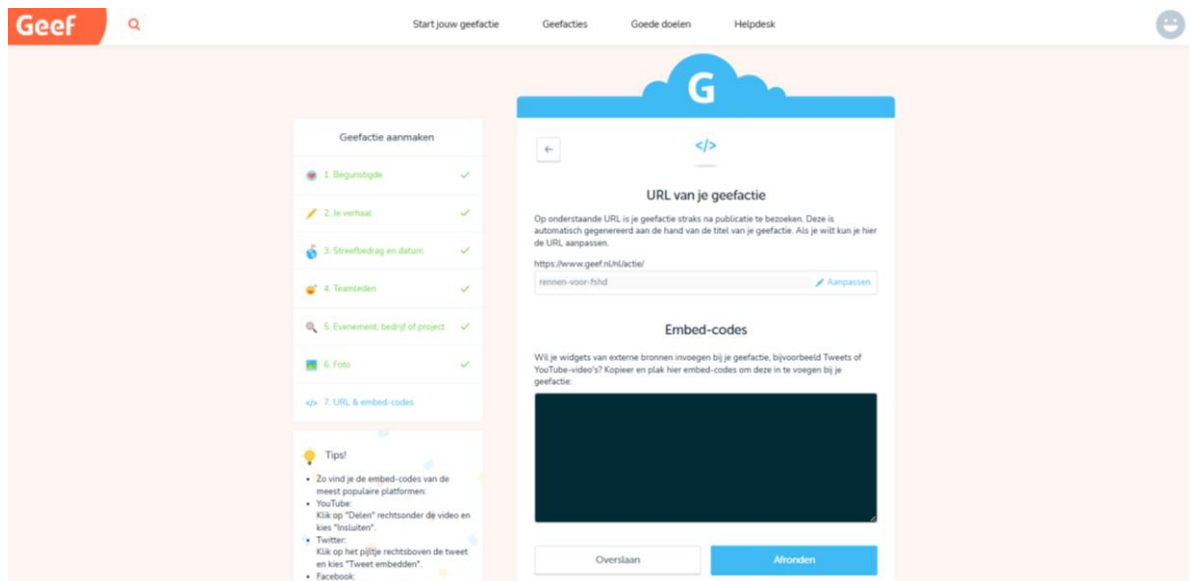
Geef

Start jouw geefactie
Geefacties
Goede doelen
Helpdesk

G

Geefactie aanmaken

1. Begunstigde
2. Je verhaal
3. Streefbedrag en datum
4. Teamleden
5. Evenement, bedrijf of project
6. Foto
7. URL & embed-codes

Tips!

• Zo vind je de embed-codes van de meest populaire platformen:
• YouTube: Klik op "Delen" rechtsonder de video en kies "Insluiten".
• Twitter: Klik op het pijltje rechtsboven de tweet en kies "Tweet embedden".
• Facebook:

</>

URL van je geefactie

Op onderstaande URL is je geefactie straks na publicatie te bezoeken. Deze is automatisch gegenereerd aan de hand van de titel van je geefactie. Als je wilt kun je hier de URL aanpassen.

https://www.geef.nl/nl/actie/

rennen-voor-fshd
Aanpassen

Embed-codes

Wil je widgets van externe bronnen invoegen bij je geefactie, bijvoorbeeld Tweets of YouTube-video's? Kopieer en plak hier embed-codes om deze in te voegen bij je geefactie:

Overslaan
Afronden